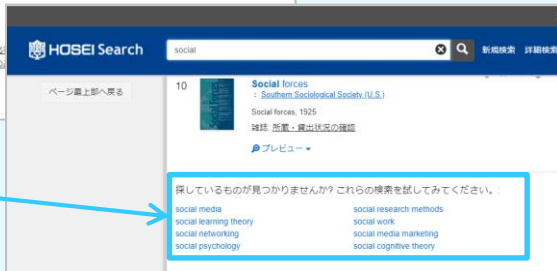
HOSEI Search

social

新規検索 詳細検索

ページ最上部へ戻る

10

Social forces
: Southern Sociological Society (U.S.)

Social forces, 1925

雑誌 所蔵・貸出状況の確認

プレビュー

探しているものが見つかりませんか？これらの検索を試してみてください。:

social media
social learning theory
social networking
social psychology

social research methods
social work
social media marketing
social cognitive theory